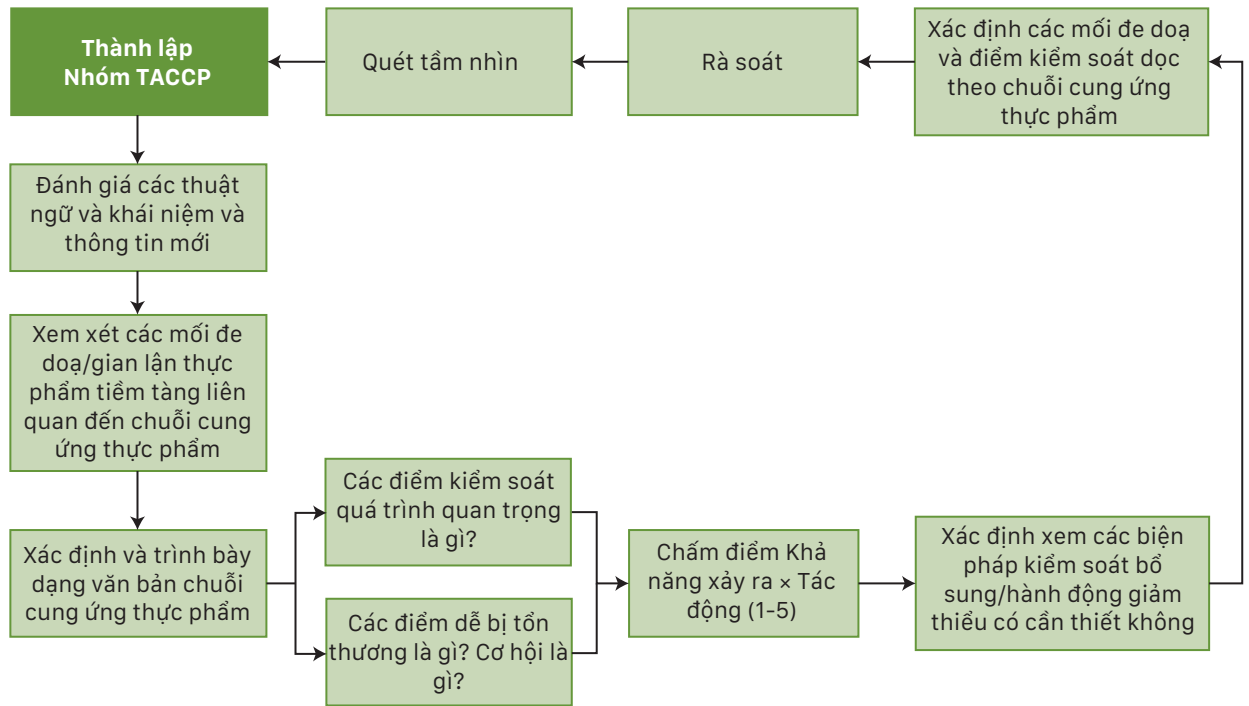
Thành lập Nhóm TACCP

Quét tầm nhìn

Rà soát

Xác định các mối đe doạ và điểm kiểm soát dọc theo chuỗi cung ứng thực phẩm

Đánh giá các thuật ngữ và khái niệm và thông tin mới

Xem xét các mối đe doạ/gian lận thực phẩm tiềm tàng liên quan đến chuỗi cung ứng thực phẩm

Xác định và trình bày dạng văn bản chuỗi cung ứng thực phẩm

Các điểm kiểm soát quá trình quan trọng là gì?

Các điểm dễ bị tổn thương là gì? Cơ hội là gì?

Chấm điểm Khả năng xảy ra × Tác động (1-5)

Xác định xem các biện pháp kiểm soát bổ sung/hành động giảm thiểu có cần thiết không